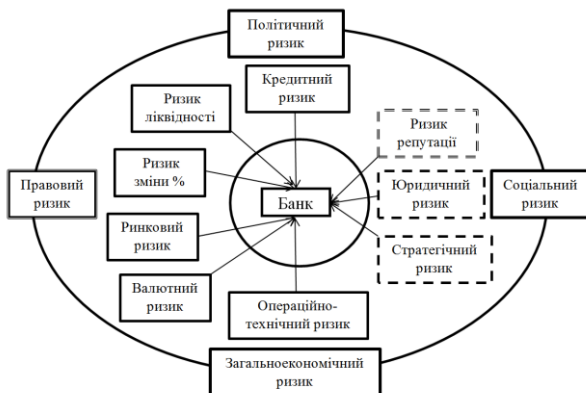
Політичний ризик

Кредитний ризик

Ризик ліквідності

Ризик репутації

Ризик зміни %

Правовий ризик

Банк

Юридичний ризик

Соціальний ризик

Ринковий ризик

Стратегічний ризик

Валютний ризик

Операційно-технічний ризик

Загальноекономічний ризик